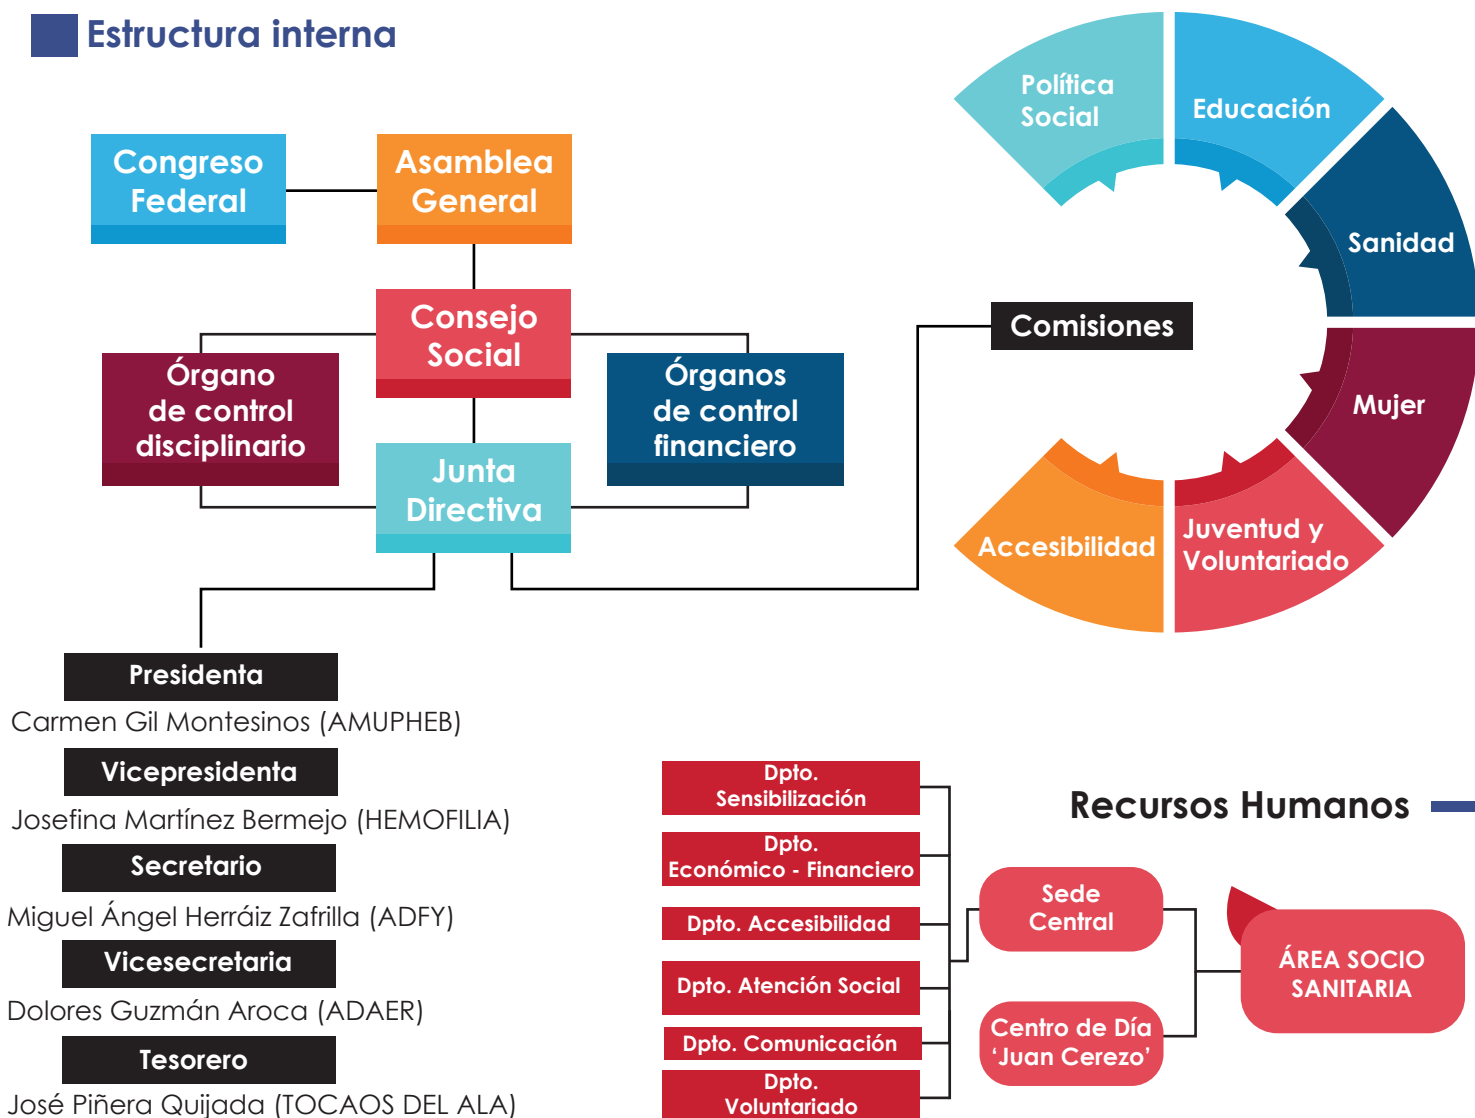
Estructura interna

Congreso Federal

Asamblea General

Consejo Social

Órgano de control disciplinario

Órganos de control financiero

Junta Directiva

Comisiones

Política Social

Educación

Sanidad

Mujer

Juventud y Voluntariado

Accesibilidad

Presidenta

Carmen Gil Montesinos (AMUPHEB)

Vicepresidenta

Josefina Martínez Bermejo (HEMOFILIA)

Secretario

Miguel Ángel Herráiz Zafrilla (ADFY)

Vicesecretaria

Dolores Guzmán Aroca (ADAER)

Tesorero

José Piñera Quijada (TOCAOS DEL ALA)

Recursos Humanos

Dpto. Sensibilización

Dpto. Económico - Financiero

Dpto. Accesibilidad

Dpto. Atención Social

Dpto. Comunicación

Dpto. Voluntariado

Sede Central

Centro de Día 'Juan Cerezo'

ÁREA SOCIO SANITARIA